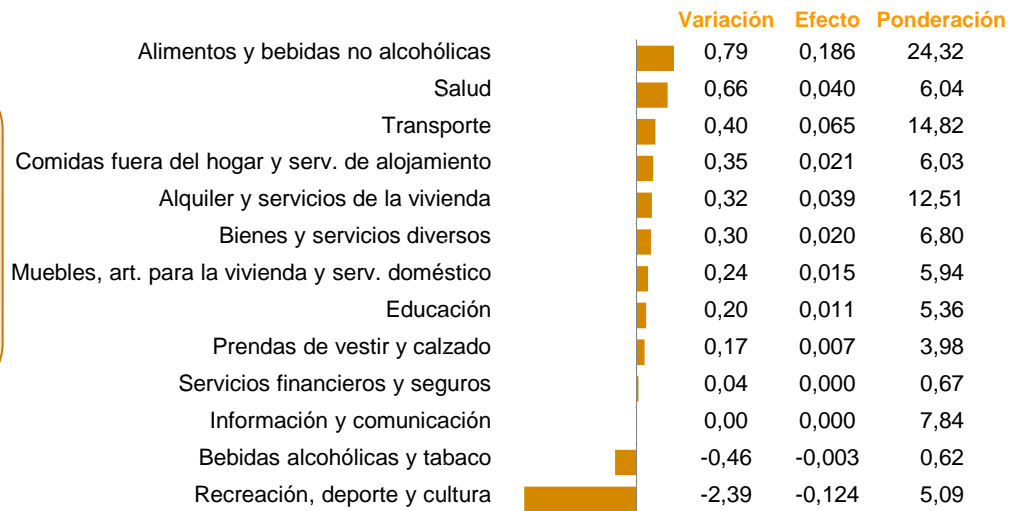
| | Variación | Efecto | Ponderación |
|---|---|---|---|
| Alimentos y bebidas no alcohólicas | 0,79 | 0,186 | 24,32 |
| Salud | 0,66 | 0,040 | 6,04 |
| Transporte | 0,40 | 0,065 | 14,82 |
| Comidas fuera del hogar y serv. de alojamiento | 0,35 | 0,021 | 6,03 |
| Alquiler y servicios de la vivienda | 0,32 | 0,039 | 12,51 |
| Bienes y servicios diversos | 0,30 | 0,020 | 6,80 |
| Muebles, art. para la vivienda y serv. doméstico | 0,24 | 0,015 | 5,94 |
| Educación | 0,20 | 0,011 | 5,36 |
| Prendas de vestir y calzado | 0,17 | 0,007 | 3,98 |
| Servicios financieros y seguros | 0,04 | 0,000 | 0,67 |
| Información y comunicación | 0,00 | 0,000 | 7,84 |
| Bebidas alcohólicas y tabaco | -0,46 | -0,003 | 0,62 |
| Recreación, deporte y cultura | -2,39 | -0,124 | 5,09 |